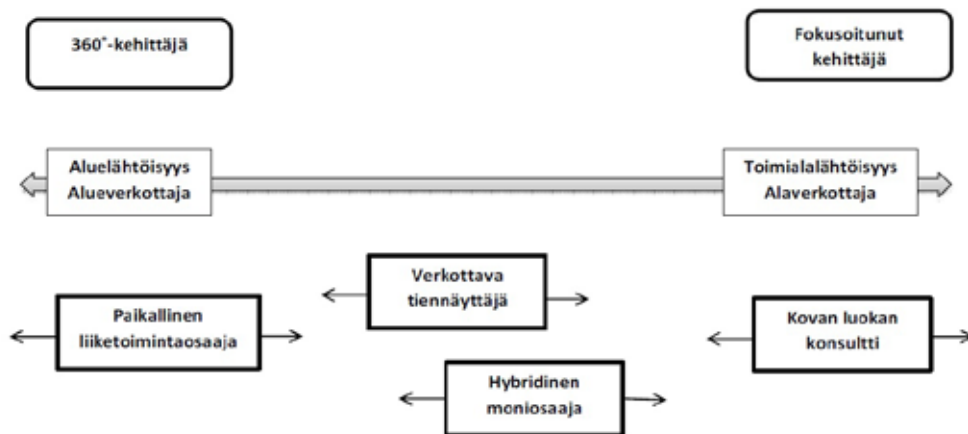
360°-kehittäjä

Fokusoitunut kehittäjä

Aluelähtöisyys
Alueverkottaja

Toimialalähtöisyys
Alaverkottaja

Verkottava tiennäyttäjä

Paikallinen liiketoimintaosaaja

Kovan luokan konsultti

Hybridinen moniosaaja